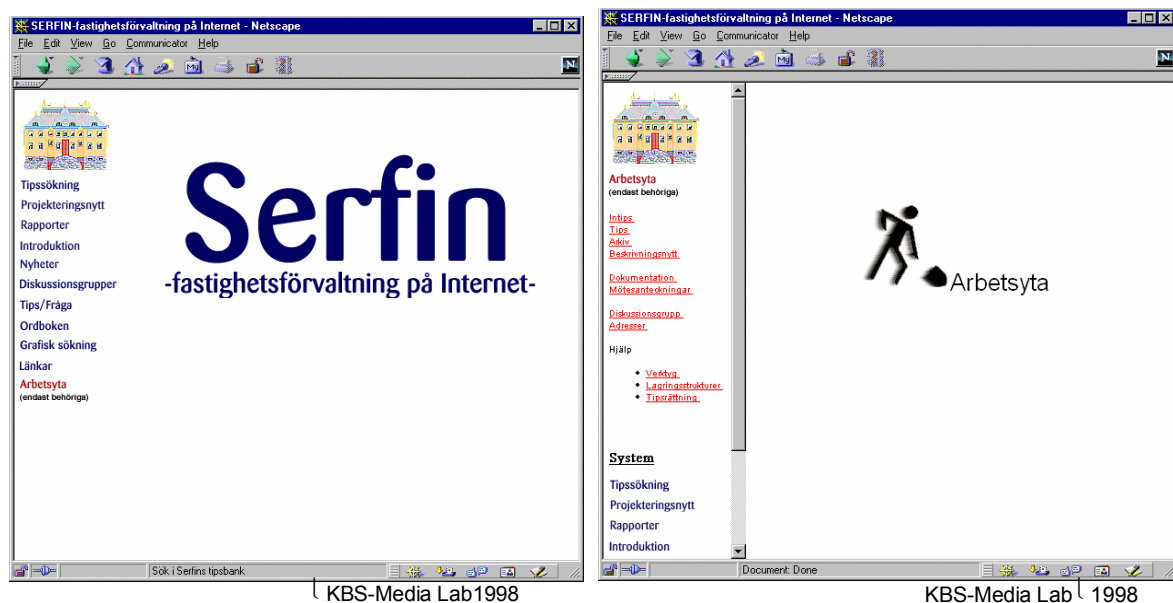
SERFIN-fastighetsförvaltning på Internet - Netscape

File Edit View Go Communicator Help

Tipssökning
Projekteringsnytt
Rapporter
Introduktion
Nyheter
Diskussionsgrupper
Tips/Fråga
Ordboken
Grafisk sökning
Länkar
Arbetsyta
(endast behöriga)

Serfin
-fastighetsförvaltning på Internet-

Sök i Serfins tipsbank

KBS-Media Lab1998

SERFIN-fastighetsförvaltning på Internet - Netscape

File Edit View Go Communicator Help

Arbetsyta
(endast behöriga)

Intips
Tips
Arkiv
Beskrivningsnytt

Dokumentation
Mötesanteckningar

Diskussionsgrupp
Adresser

Hjälp

- Verktyg
- Lagringsstrukturer
- Tipsrättning

System

Tipssökning
Projekteringsnytt
Rapporter
Introduktion

Arbetsyta

Document: Done

KBS-Media Lab 1998